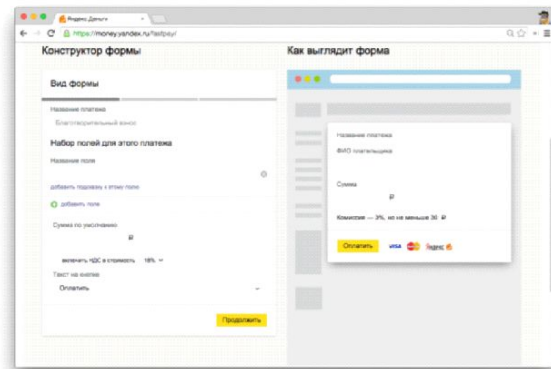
Яндекс.Деньги
https://money.yandex.ru/fastpay/

Конструктор формы

Вид формы

Название платежа
Благотворительный взнос

Набор полей для этого платежа

Название поля

добавить подсказку к этому полю

добавить поле

Сумма по умолчанию
₽

включить НДС в стоимость 18%

Текст на кнопке
Оплатить

Продолжить

Как выглядит форма

Название платежа

ФИО плательщика

Сумма
₽

Комиссия — 3%, но не меньше 30 ₽

Оплатить
VISA
Яндекс